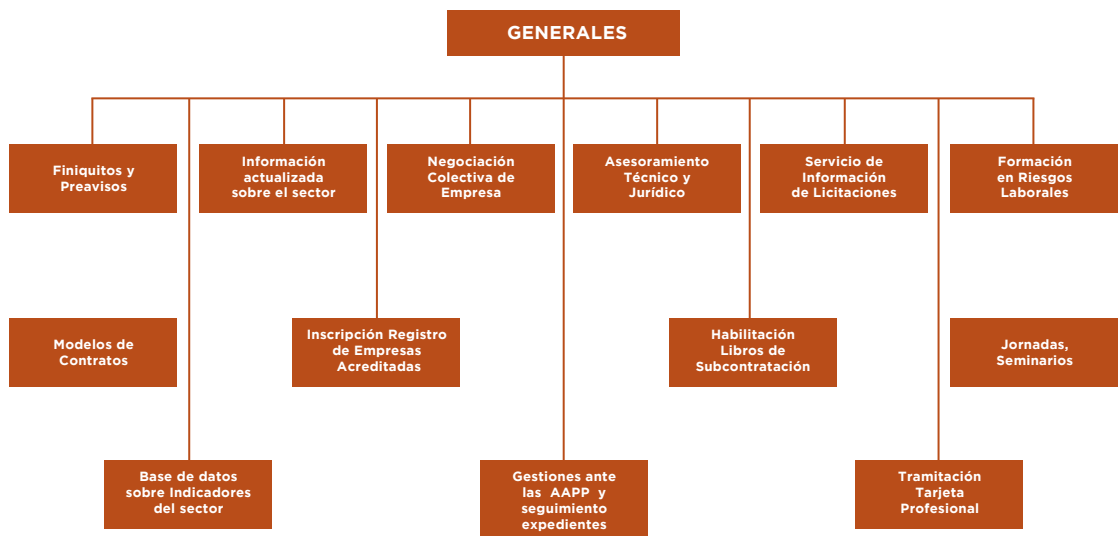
GENERALES

Finiquitos y Preavisos

Información actualizada sobre el sector

Negociación Colectiva de Empresa

Asesoramiento Técnico y Jurídico

Servicio de Información de Licitaciones

Formación en Riesgos Laborales

Modelos de Contratos

Inscripción Registro de Empresas Acreditadas

Habilitación Libros de Subcontratación

Jornadas, Seminarios

Base de datos sobre Indicadores del sector

Gestiones ante las AAPP y seguimiento expedientes

Tramitación Tarjeta Profesional